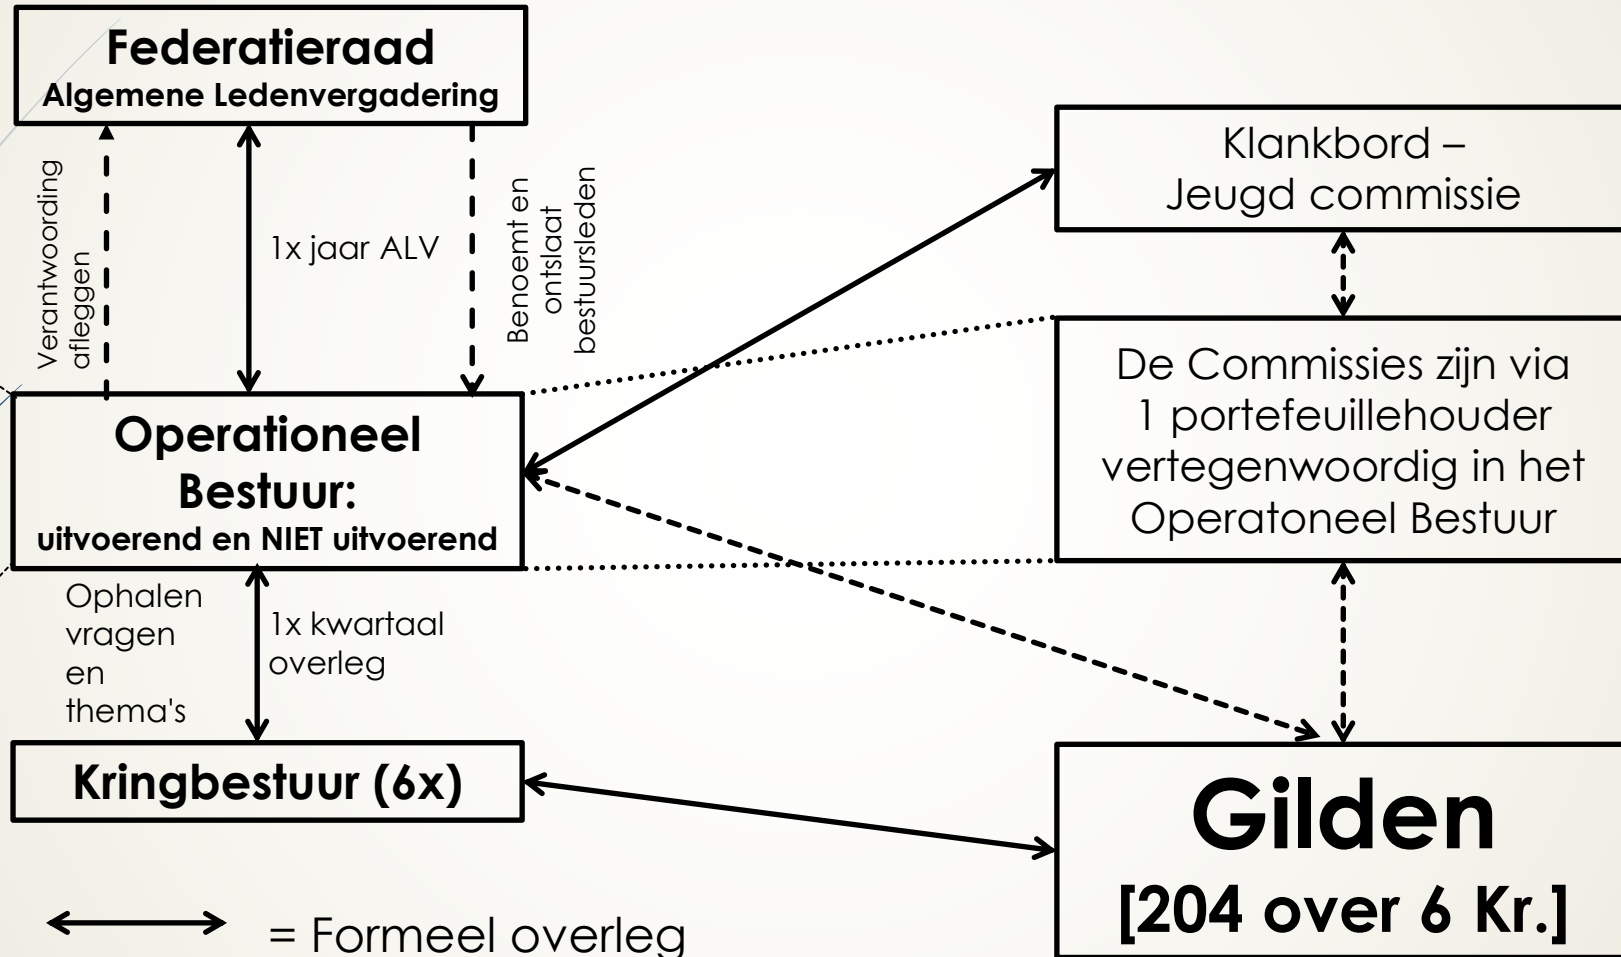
Federatieraad
Algemene Ledenvergadering

Verantwoording afleggen

1x jaar ALV

Benoemt en ontslaat bestuursleden

Klankbord – Jeugd commissie

De Commissies zijn via 1 portefeuillehouder vertegenwoordig in het Operatoneel Bestuur

Operationeel Bestuur:
uitvoerend en NIET uitvoerend

Ophalen vragen en thema's

1x kwartaal overleg

Kringbestuur (6x)

Gilden
[204 over 6 Kr.]

= Formeel overleg